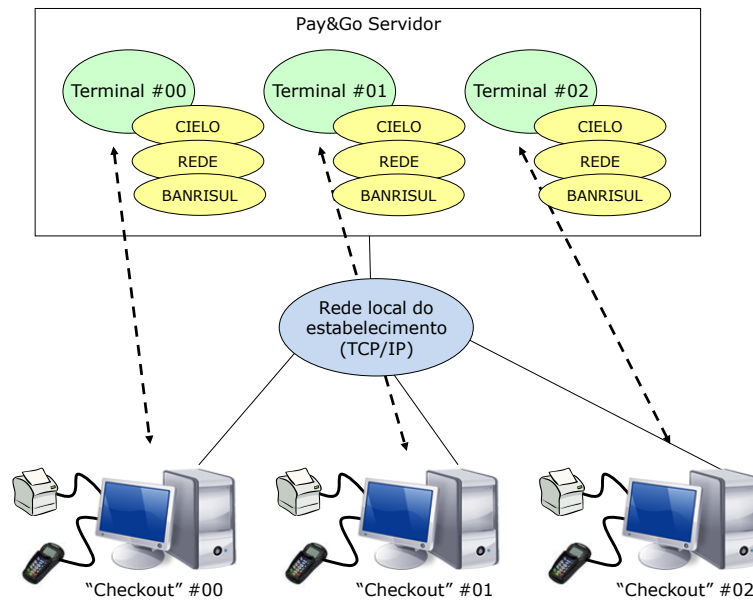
Pay&Go Servidor

Terminal #00
CIELO
REDE
BANRISUL

Terminal #01
CIELO
REDE
BANRISUL

Terminal #02
CIELO
REDE
BANRISUL

Rede local do estabelecimento (TCP/IP)

"Checkout" #00

"Checkout" #01

"Checkout" #02